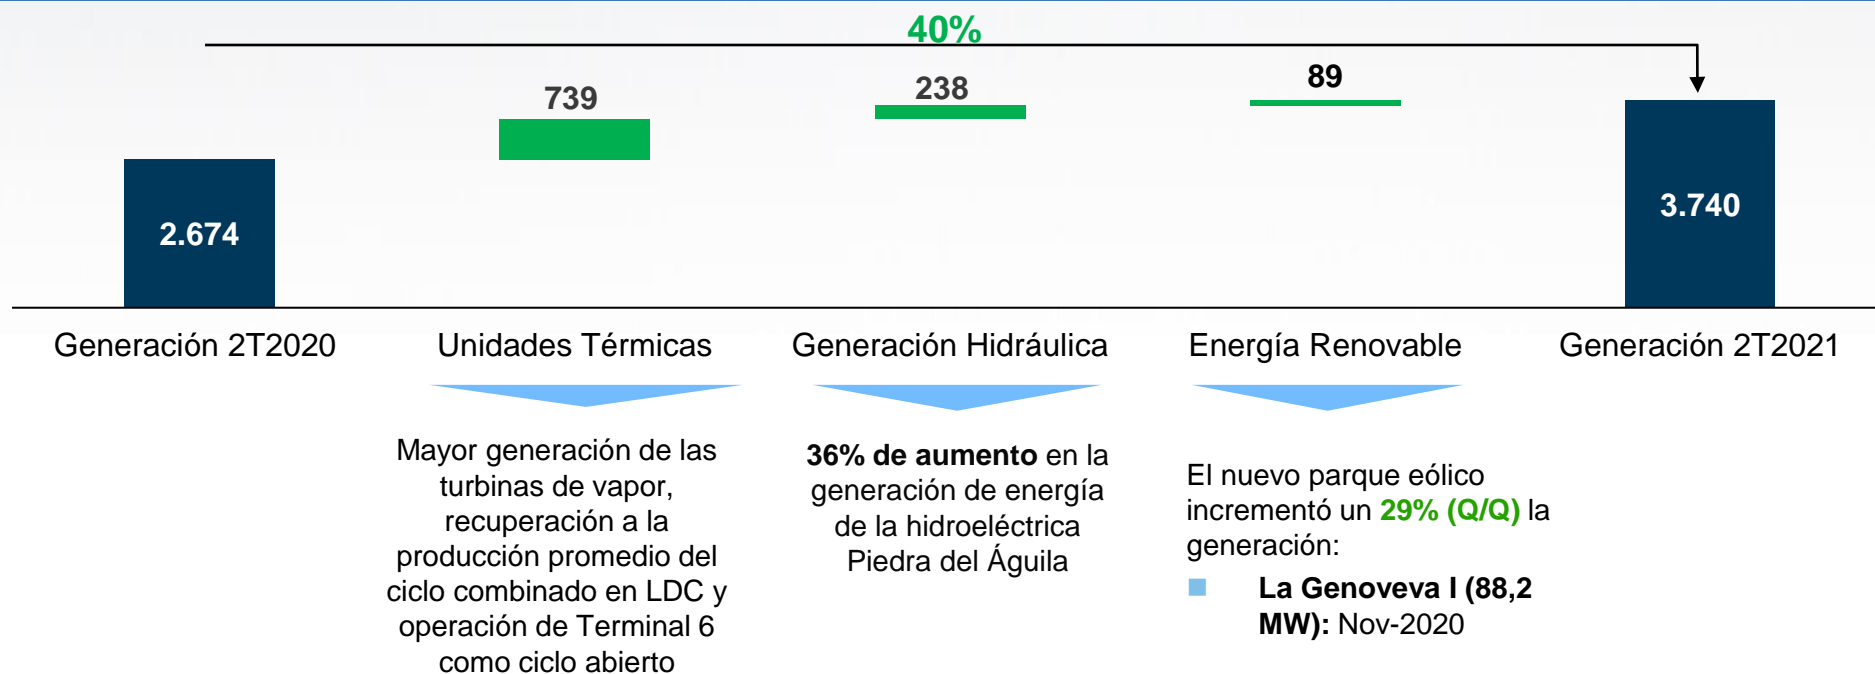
40%

739

238

89

2.674

3.740

Generación 2T2020

Unidades Térmicas

Generación Hidráulica

Energía Renovable

Generación 2T2021

Mayor generación de las turbinas de vapor, recuperación a la producción promedio del ciclo combinado en LDC y operación de Terminal 6 como ciclo abierto

36% de aumento en la generación de energía de la hidroeléctrica Piedra del Águila

El nuevo parque eólico incrementó un 29% (Q/Q) la generación:

La Genoveva I (88,2 MW): Nov-2020